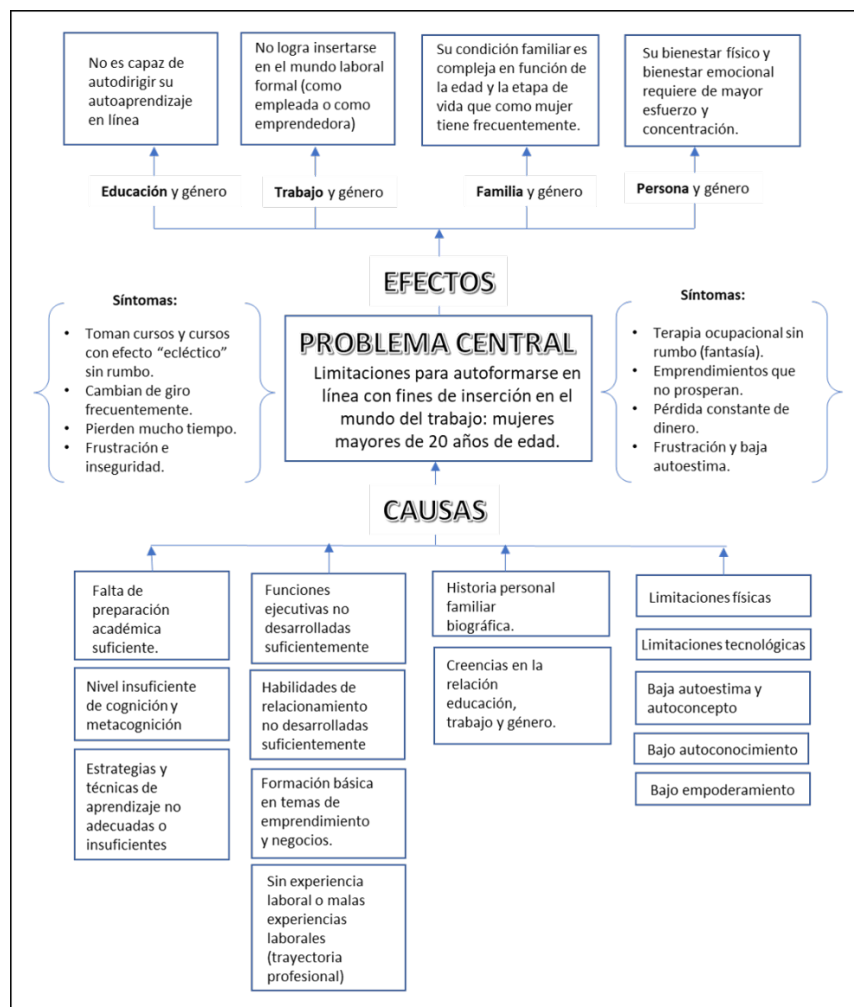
No es capaz de autodirigir su autoaprendizaje en línea

No logra insertarse en el mundo laboral formal (como empleada o como emprendedora)

Su condición familiar es compleja en función de la edad y la etapa de vida que como mujer tiene frecuentemente.

Su bienestar físico y bienestar emocional requiere de mayor esfuerzo y concentración.

**Educación** y género

**Trabajo** y género

**Familia** y género

**Persona** y género

EFECTOS

**Síntomas:**

- Toman cursos y cursos con efecto "ecléctico" sin rumbo.
- Cambian de giro frecuentemente.
- Pierden mucho tiempo.
- Frustración e inseguridad.

PROBLEMA CENTRAL

Limitaciones para autoformarse en línea con fines de inserción en el mundo del trabajo: mujeres mayores de 20 años de edad.

**Síntomas:**

- Terapia ocupacional sin rumbo (fantasía).
- Emprendimientos que no prosperan.
- Pérdida constante de dinero.
- Frustración y baja autoestima.

CAUSAS

Falta de preparación académica suficiente.

Nivel insuficiente de cognición y metacognición

Estrategias y técnicas de aprendizaje no adecuadas o insuficientes

Funciones ejecutivas no desarrolladas suficientemente

Habilidades de relacionamiento no desarrolladas suficientemente

Formación básica en temas de emprendimiento y negocios.

Sin experiencia laboral o malas experiencias laborales (trayectoria profesional)

Historia personal familiar biográfica.

Creencias en la relación educación, trabajo y género.

Limitaciones físicas

Limitaciones tecnológicas

Baja autoestima y autoconcepto

Bajo autoconocimiento

Bajo empoderamiento